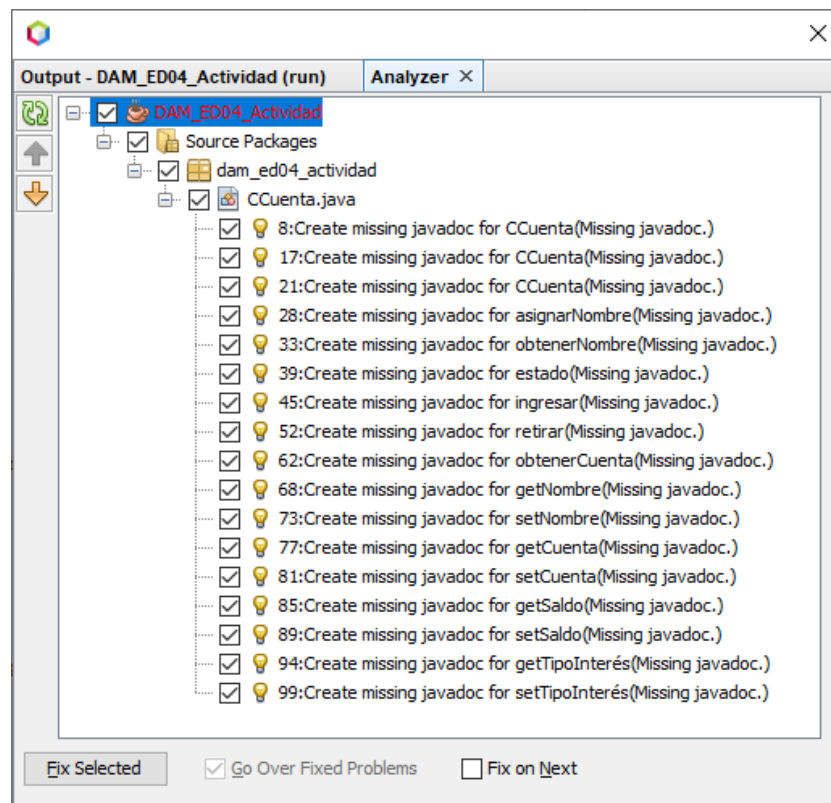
Output - DAM_ED04_Actividad (run)
Analyzer ×

DAM_ED04_Actividad
Source Packages
dam_ed04_actividad
CCuenta.java
8:Create missing javadoc for CCuenta(Missing javadoc.)
17:Create missing javadoc for CCuenta(Missing javadoc.)
21:Create missing javadoc for CCuenta(Missing javadoc.)
28:Create missing javadoc for asignarNombre(Missing javadoc.)
33:Create missing javadoc for obtenerNombre(Missing javadoc.)
39:Create missing javadoc for estado(Missing javadoc.)
45:Create missing javadoc for ingresar(Missing javadoc.)
52:Create missing javadoc for retirar(Missing javadoc.)
62:Create missing javadoc for obtenerCuenta(Missing javadoc.)
68:Create missing javadoc for getNombre(Missing javadoc.)
73:Create missing javadoc for setNombre(Missing javadoc.)
77:Create missing javadoc for getCuenta(Missing javadoc.)
81:Create missing javadoc for setCuenta(Missing javadoc.)
85:Create missing javadoc for getSaldo(Missing javadoc.)
89:Create missing javadoc for setSaldo(Missing javadoc.)
94:Create missing javadoc for getTipoInterés(Missing javadoc.)
99:Create missing javadoc for setTipoInterés(Missing javadoc.)

Fix Selected
Go Over Fixed Problems
Fix on Next